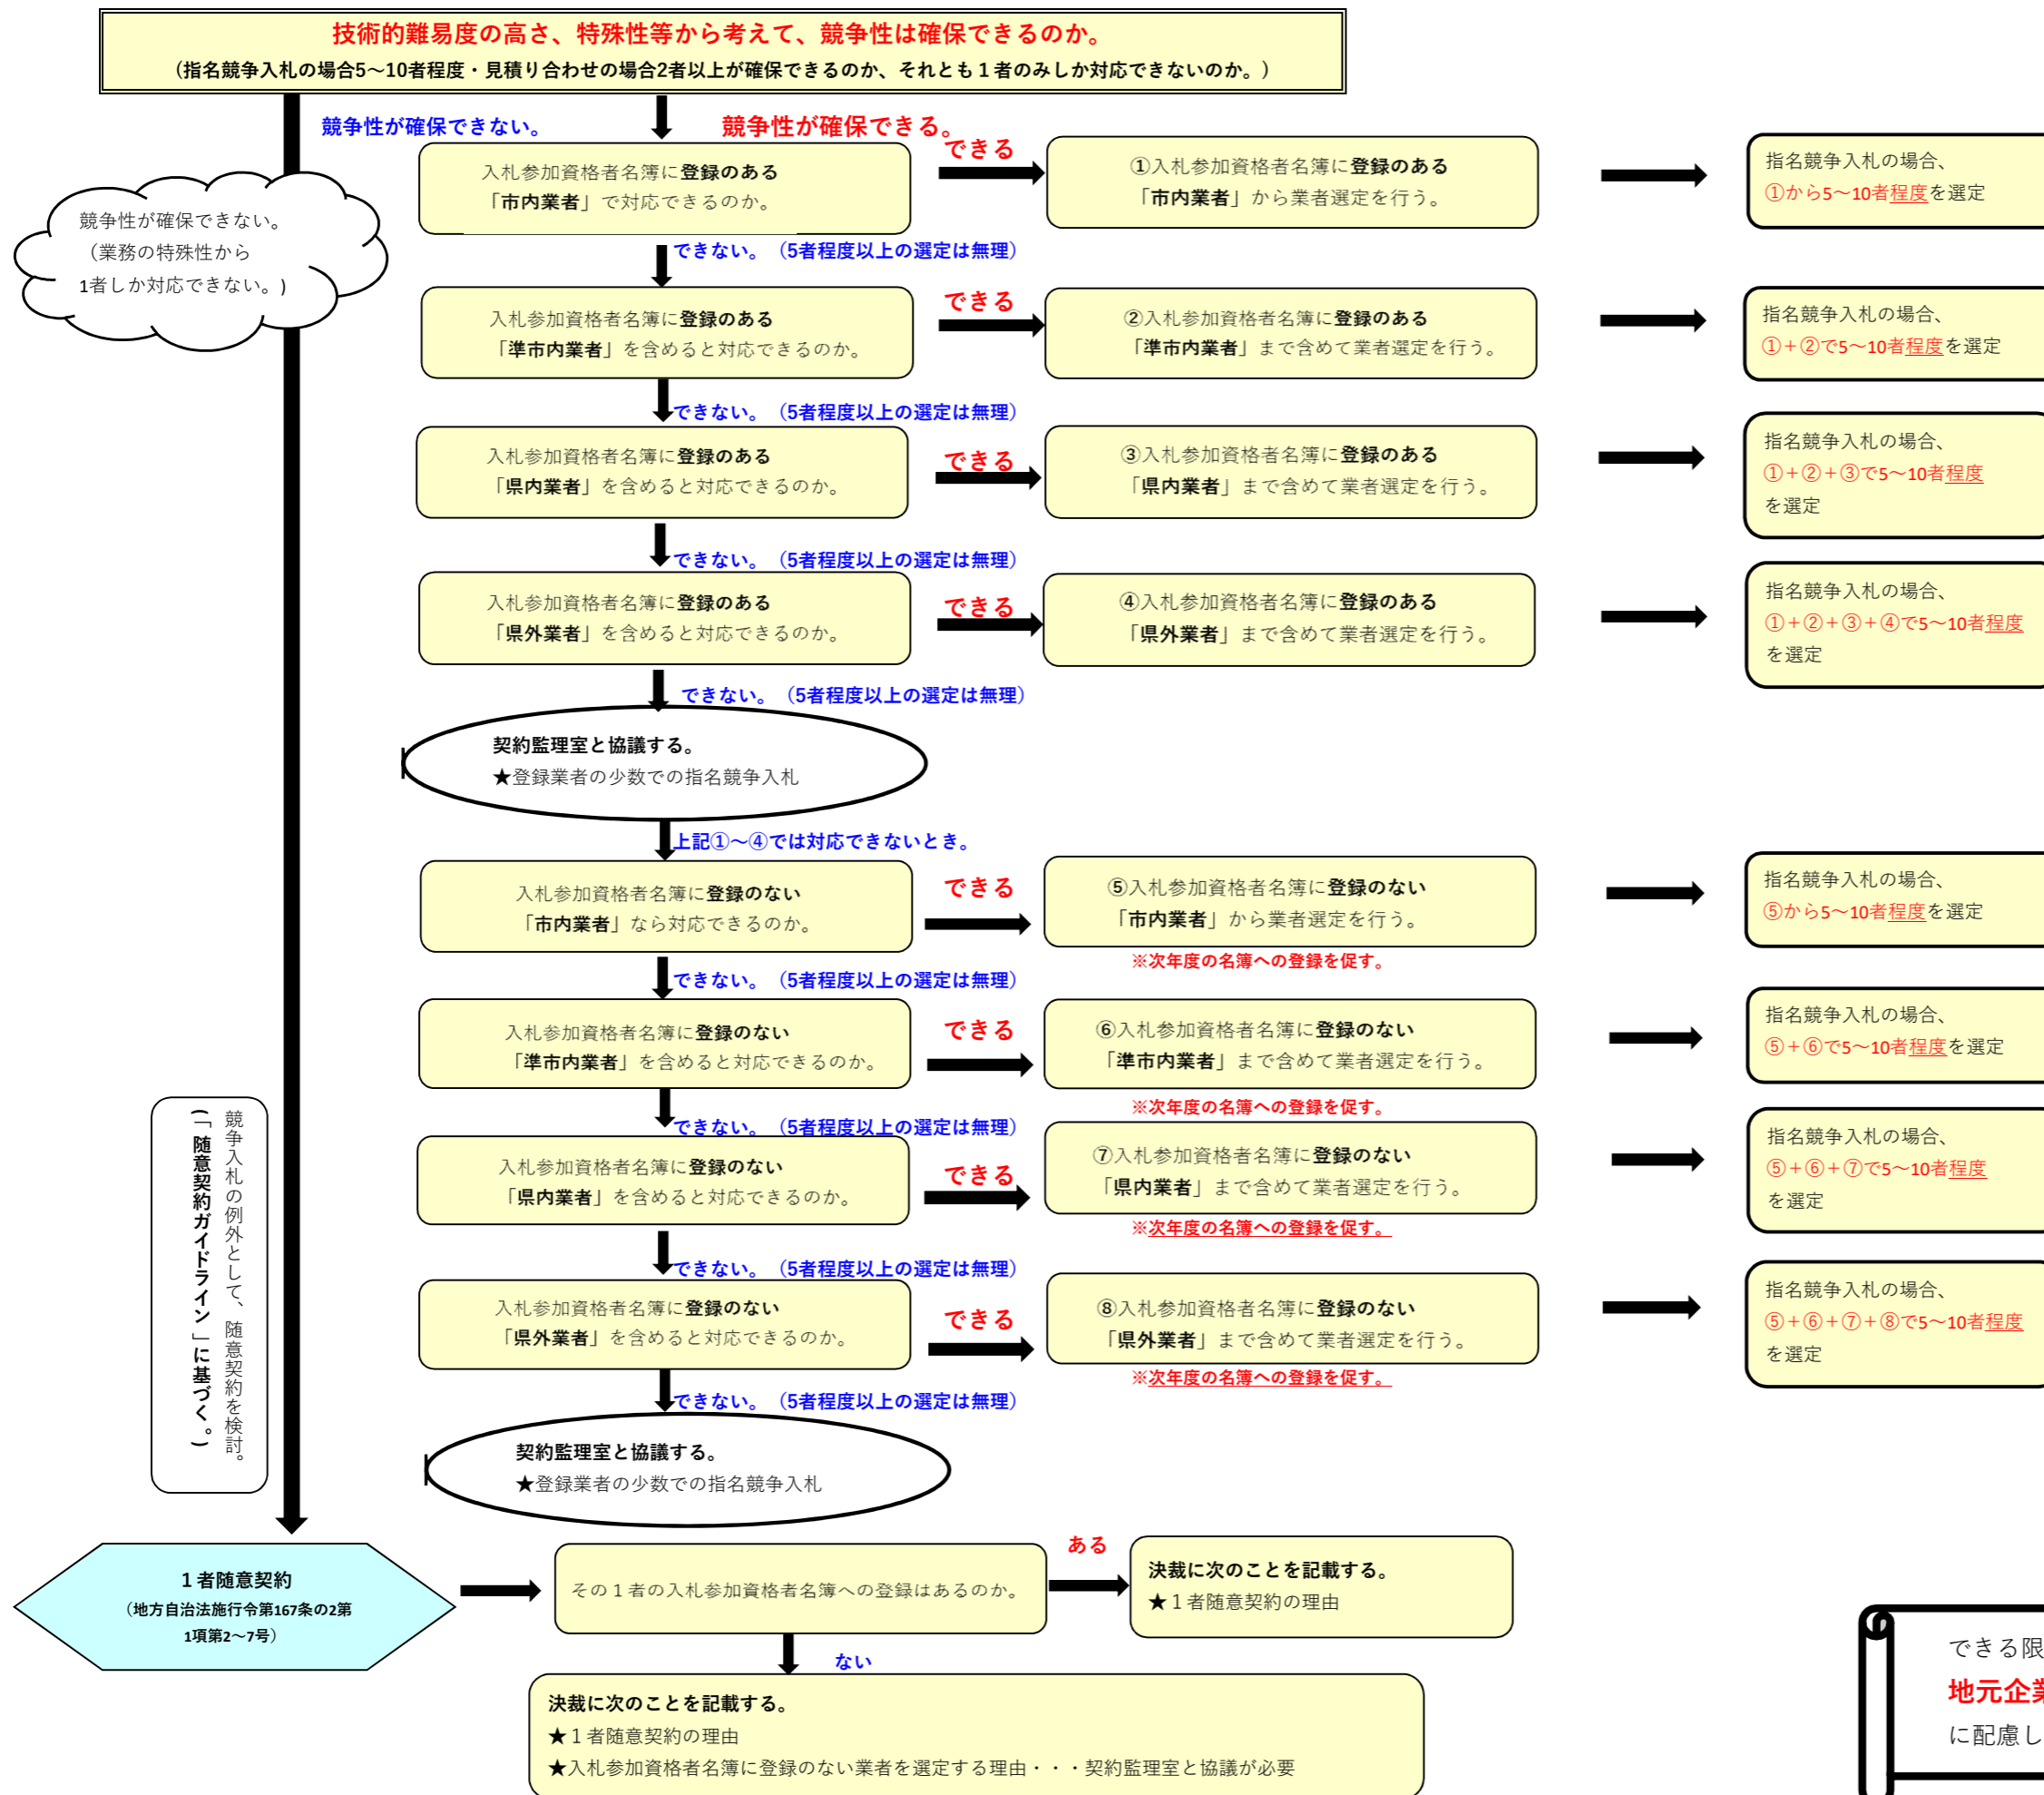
技術的難易度の高さ、特殊性等から考えて、競争性は確保できるのか。
（指名競争入札の場合5～10者程度・見積り合わせの場合2者以上が確保できるのか、それとも１者のみしか対応できないのか。）

競争性が確保できない。

競争性が確保できる。

競争性が確保できない。（業務の特殊性から1者しか対応できない。）

入札参加資格者名簿に登録のある「市内業者」で対応できるのか。

できる

①入札参加資格者名簿に登録のある「市内業者」から業者選定を行う。

指名競争入札の場合、①から5～10者程度を選定

できない。（5者程度以上の選定は無理）

入札参加資格者名簿に登録のある「準市内業者」を含めると対応できるのか。

できる

②入札参加資格者名簿に登録のある「準市内業者」まで含めて業者選定を行う。

指名競争入札の場合、①＋②で5～10者程度を選定

できない。（5者程度以上の選定は無理）

入札参加資格者名簿に登録のある「県内業者」を含めると対応できるのか。

できる

③入札参加資格者名簿に登録のある「県内業者」まで含めて業者選定を行う。

指名競争入札の場合、①＋②＋③で5～10者程度を選定

できない。（5者程度以上の選定は無理）

入札参加資格者名簿に登録のある「県外業者」を含めると対応できるのか。

できる

④入札参加資格者名簿に登録のある「県外業者」まで含めて業者選定を行う。

指名競争入札の場合、①＋②＋③＋④で5～10者程度を選定

できない。（5者程度以上の選定は無理）

契約監理室と協議する。
★登録業者の少数での指名競争入札

上記①～④では対応できないとき。

入札参加資格者名簿に登録のない「市内業者」なら対応できるのか。

できる

⑤入札参加資格者名簿に登録のない「市内業者」から業者選定を行う。

※次年度の名簿への登録を促す。

指名競争入札の場合、⑤から5～10者程度を選定

できない。（5者程度以上の選定は無理）

入札参加資格者名簿に登録のない「準市内業者」を含めると対応できるのか。

できる

⑥入札参加資格者名簿に登録のない「準市内業者」まで含めて業者選定を行う。

※次年度の名簿への登録を促す。

指名競争入札の場合、⑤＋⑥で5～10者程度を選定

できない。（5者程度以上の選定は無理）

入札参加資格者名簿に登録のない「県内業者」を含めると対応できるのか。

できる

⑦入札参加資格者名簿に登録のない「県内業者」まで含めて業者選定を行う。

※次年度の名簿への登録を促す。

指名競争入札の場合、⑤＋⑥＋⑦で5～10者程度を選定

できない。（5者程度以上の選定は無理）

入札参加資格者名簿に登録のない「県外業者」を含めると対応できるのか。

できる

⑧入札参加資格者名簿に登録のない「県外業者」まで含めて業者選定を行う。

※次年度の名簿への登録を促す。

指名競争入札の場合、⑤＋⑥＋⑦＋⑧で5～10者程度を選定

できない。（5者程度以上の選定は無理）

競争入札の例外として、随意契約を検討。（「随意契約ガイドライン」に基づく。）

契約監理室と協議する。
★登録業者の少数での指名競争入札

１者随意契約
（地方自治法施行令第167条の2第1項第2～7号）

その１者の入札参加資格者名簿への登録はあるのか。

ある

決裁に次のことを記載する。
★１者随意契約の理由

ない

決裁に次のことを記載する。
★１者随意契約の理由
★入札参加資格者名簿に登録のない業者を選定する理由・・・契約監理室と協議が必要

できる限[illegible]
地元企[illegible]
に配慮し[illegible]